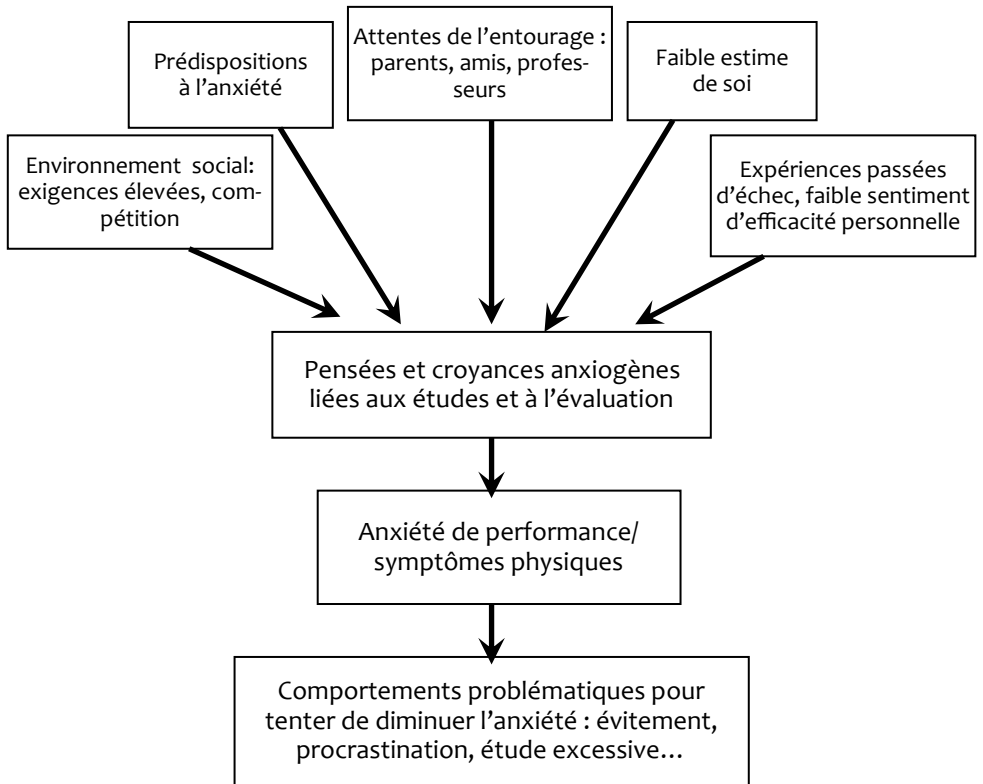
Prédispositions à l'anxiété

Attentes de l'entourage : parents, amis, professeurs

Faible estime de soi

Environnement social: exigences élevées, compétition

Expériences passées d'échec, faible sentiment d'efficacité personnelle

Pensées et croyances anxiogènes liées aux études et à l'évaluation

Anxiété de performance/ symptômes physiques

Comportements problématiques pour tenter de diminuer l'anxiété : évitement, procrastination, étude excessive…